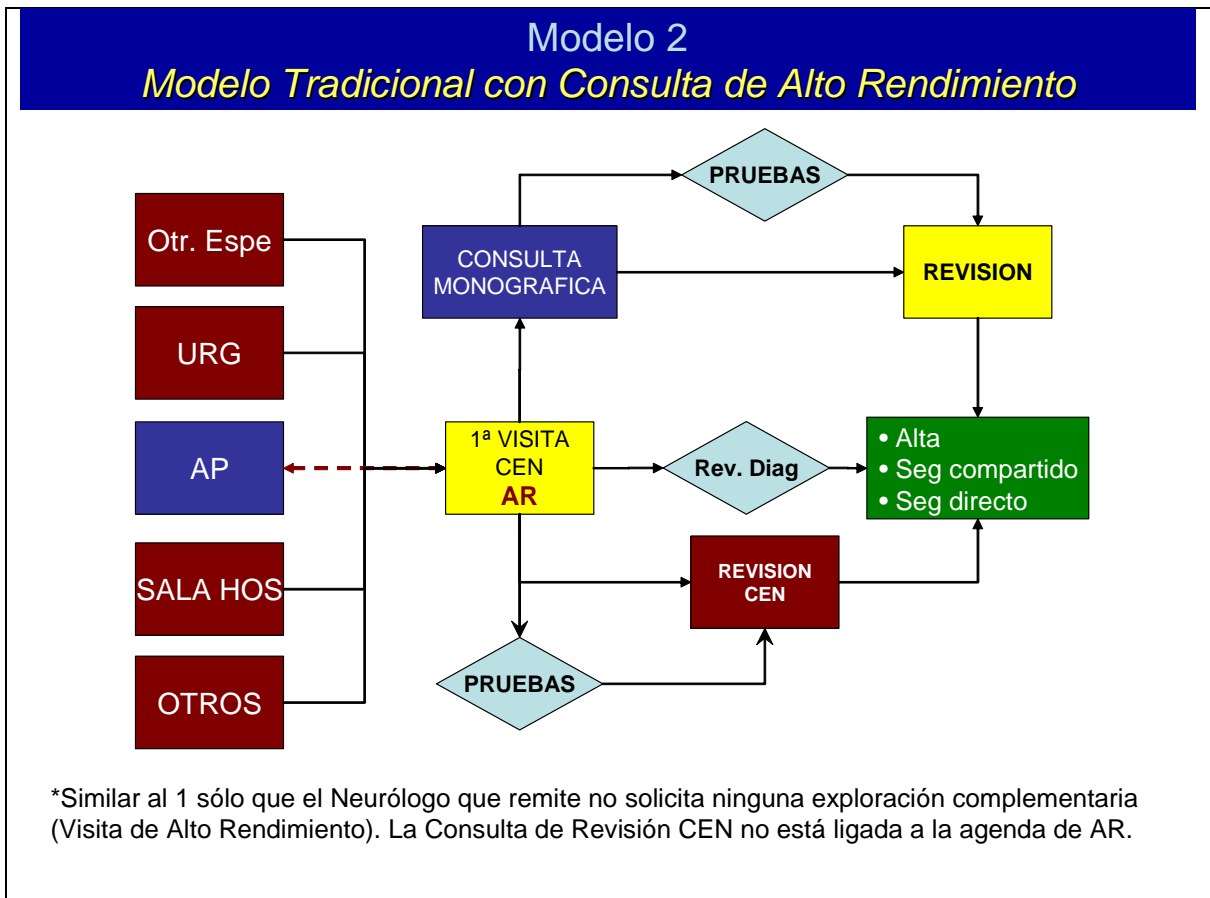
Modelo 2
Modelo Tradicional con Consulta de Alto Rendimiento

Otr. Espe

URG

AP

SALA HOS

OTROS

PRUEBAS

CONSULTA MONOGRAFICA

REVISION

1ª VISITA CEN
AR

Rev. Diag

• Alta
• Seg compartido
• Seg directo

REVISION CEN

PRUEBAS

*Similar al 1 sólo que el Neurólogo que remite no solicita ninguna exploración complementaria (Visita de Alto Rendimiento). La Consulta de Revisión CEN no está ligada a la agenda de AR.